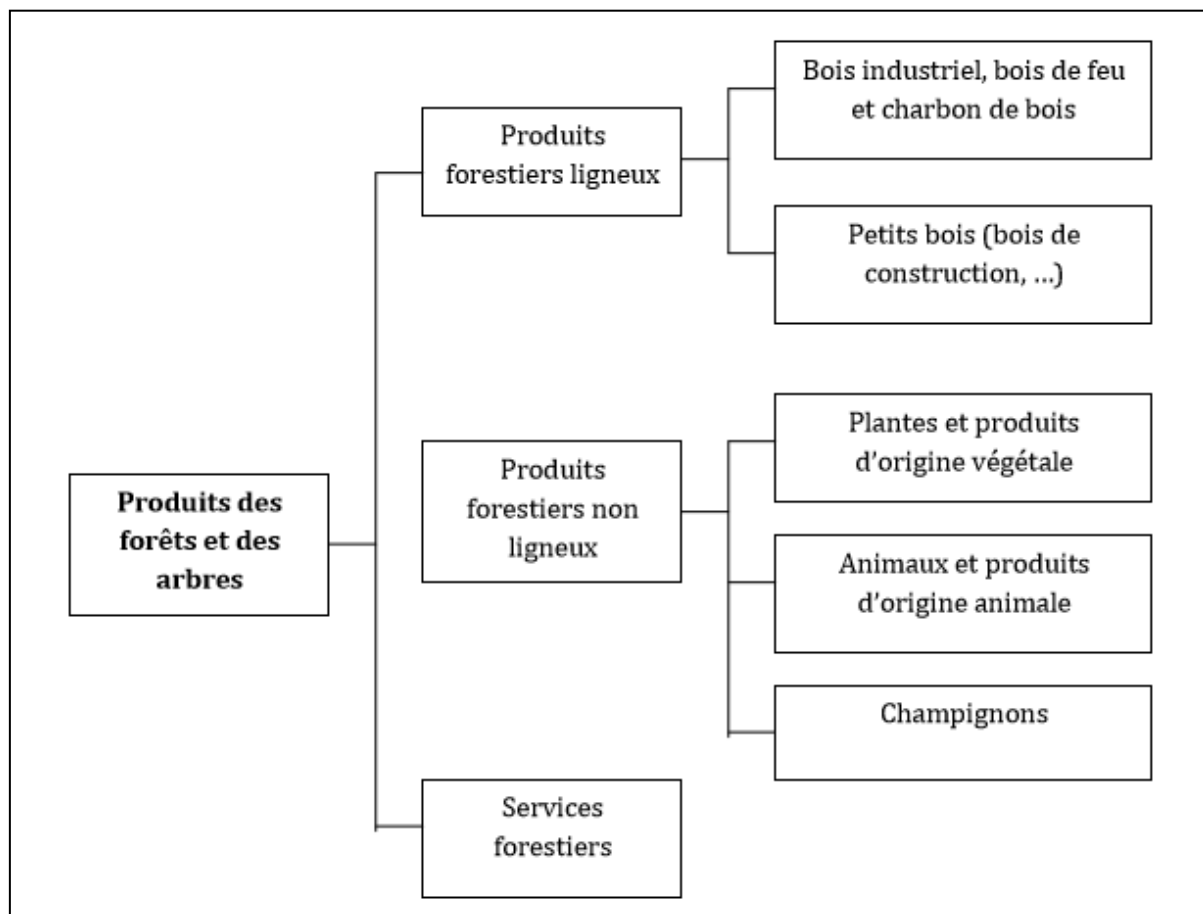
Produits des forêts et des arbres

Produits forestiers ligneux

Bois industriel, bois de feu et charbon de bois

Petits bois (bois de construction, …)

Produits forestiers non ligneux

Plantes et produits d'origine végétale

Animaux et produits d'origine animale

Champignons

Services forestiers